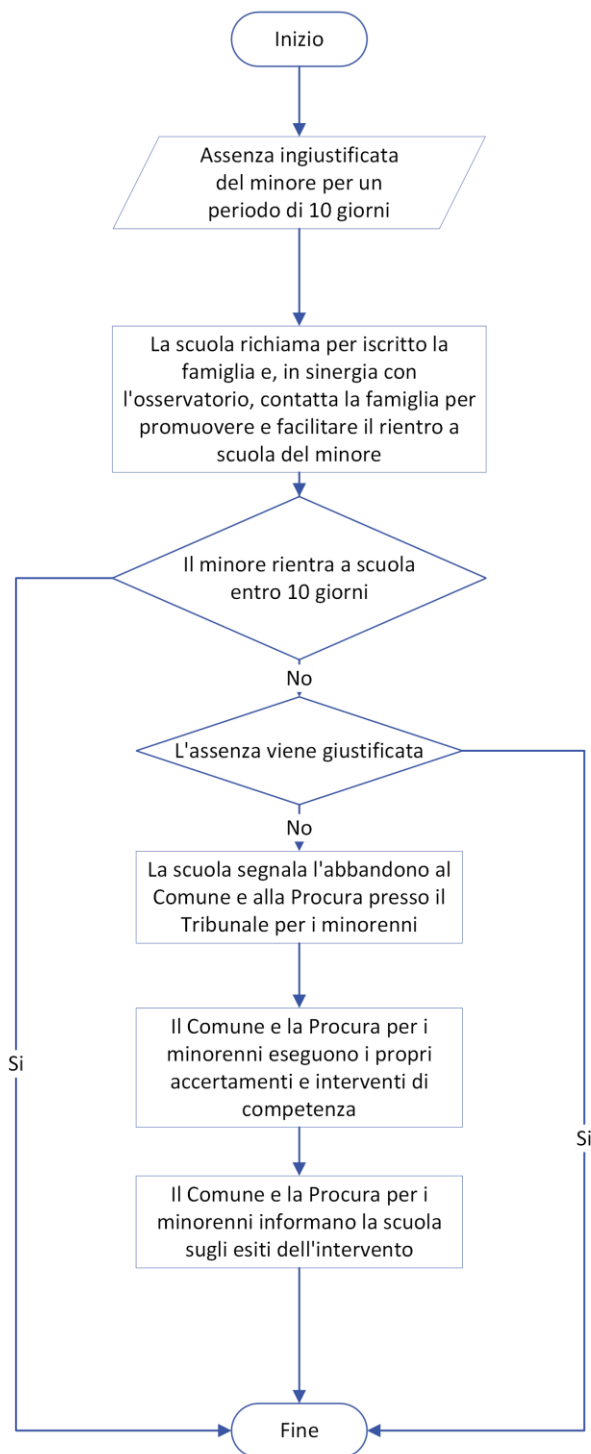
Inizio

Assenza ingiustificata del minore per un periodo di 10 giorni

La scuola richiama per iscritto la famiglia e, in sinergia con l'osservatorio, contatta la famiglia per promuovere e facilitare il rientro a scuola del minore

Il minore rientra a scuola entro 10 giorni

No

L'assenza viene giustificata

No

La scuola segnala l'abbandono al Comune e alla Procura presso il Tribunale per i minorenni

Il Comune e la Procura per i minorenni eseguono i propri accertamenti e interventi di competenza

Il Comune e la Procura per i minorenni informano la scuola sugli esiti dell'intervento

Si

Si

Fine